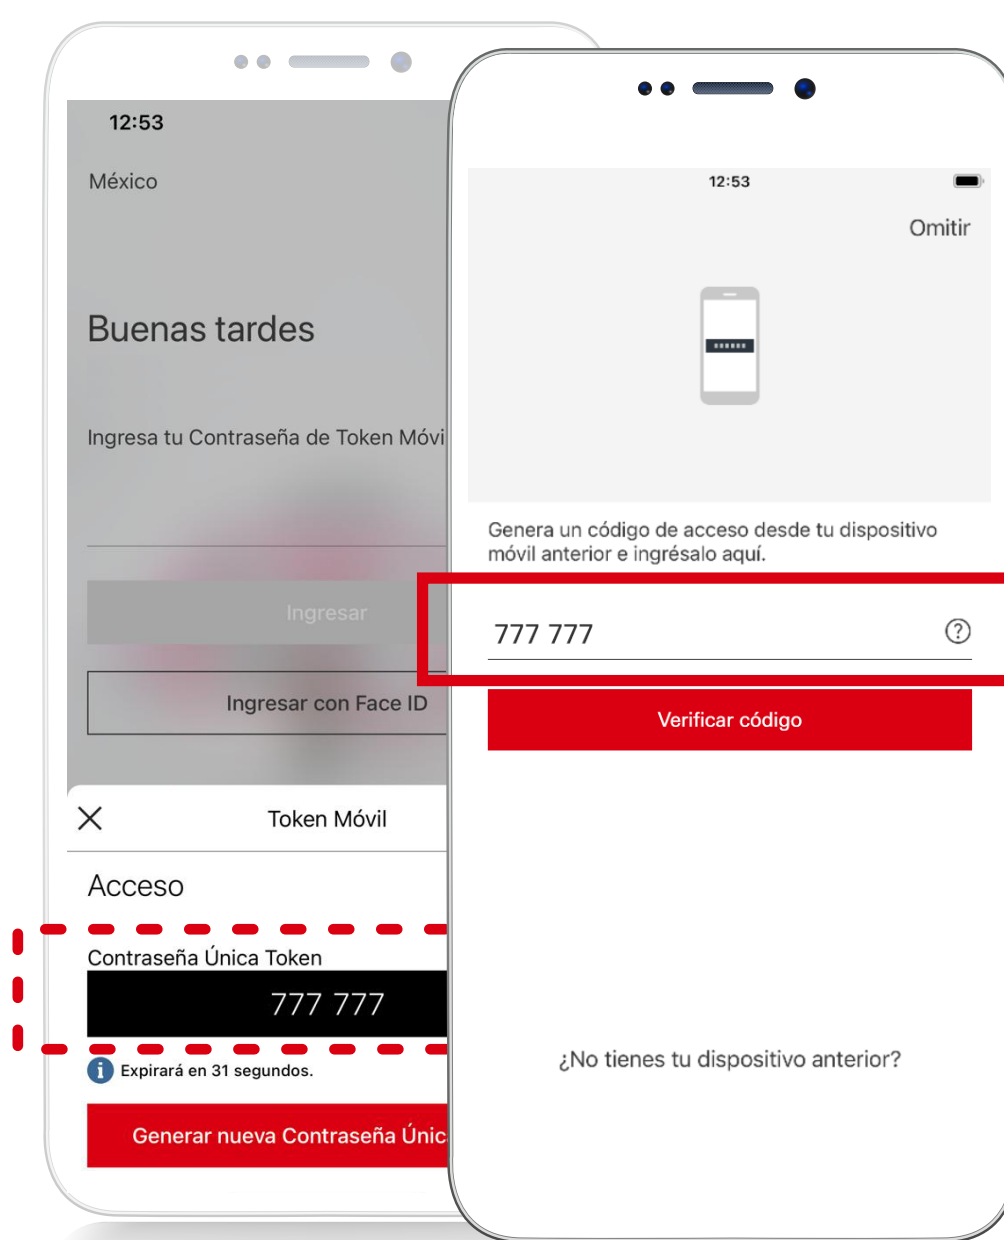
12:53

México

Buenas tardes

Ingresa tu Contraseña de Token Móvi

Ingresar

Ingresar con Face ID

Token Móvil

Acceso

Contraseña Única Token

777 777

Expirará en 31 segundos.

Generar nueva Contraseña Únic

12:53

Omitir

Genera un código de acceso desde tu dispositivo móvil anterior e ingrésalo aquí.

777 777

Verificar código

¿No tienes tu dispositivo anterior?